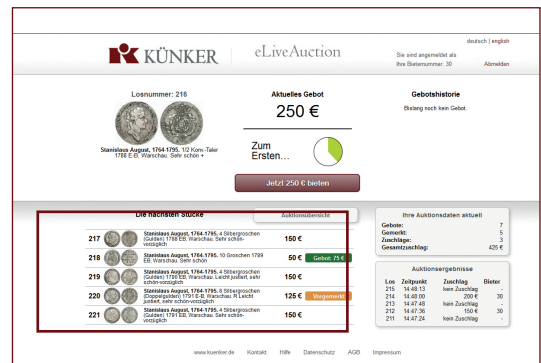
KÜNKER | eLiveAuction

deutsch | english

Sie sind angemeldet als
Ihre Bieternummer: 30

Abmelden

Losnummer: 216

Stanislaus August, 1764-1795. 1/2 Konv.-Taler 1788 E-B, Warschau. Sehr schön +

Aktuelles Gebot

250 €

Zum Ersten...

Jetzt 250 € bieten

Gebotshistorie

Bislang noch kein Gebot.

Die nächsten Stücke

Auktionsübersicht

| | | | |
|---|---|---|---|
| 217 | Stanislaus August, 1764-1795. 4 Silbergroschen (Gulden) 1788 EB, Warschau. Sehr schön-vorzüglich | 150 € | |
| 218 | Stanislaus August, 1764-1795. 10 Groschen 1789 EB, Warschau. Sehr schön | 50 € | Gebot: 75 € |
| 219 | Stanislaus August, 1764-1795. 4 Silbergroschen (Gulden) 1790 EB, Warschau. Leicht justiert, sehr schön-vorzüglich | 150 € | |
| 220 | Stanislaus August, 1764-1795. 8 Silbergroschen (Doppelgulden) 1791 E-B, Warschau. R Leicht justiert, sehr schön-vorzüglich | 125 € | Vorgemerkt |
| 221 | Stanislaus August, 1764-1795. 4 Silbergroschen (Gulden) 1791 EB, Warschau. Sehr schön-vorzüglich | 150 € | |

Ihre Auktionsdaten aktuell

| | |
|---|---|
| Gebote: | 7 |
| Gemerkt: | 5 |
| Zuschläge: | 3 |
| Gesamtzuschlag: | 425 € |

Auktionsergebnisse

| Los | Zeitpunkt | Zuschlag | Bieter |
|---|---|---|---|
| 215 | 14:48:13 | kein Zuschlag | - |
| 214 | 14:48:00 | 200 € | 30 |
| 213 | 14:47:48 | kein Zuschlag | - |
| 212 | 14:47:36 | 150 € | 30 |
| 211 | 14:47:24 | kein Zuschlag | - |

www.kuenker.de Kontakt Hilfe Datenschutz AGB Impressum